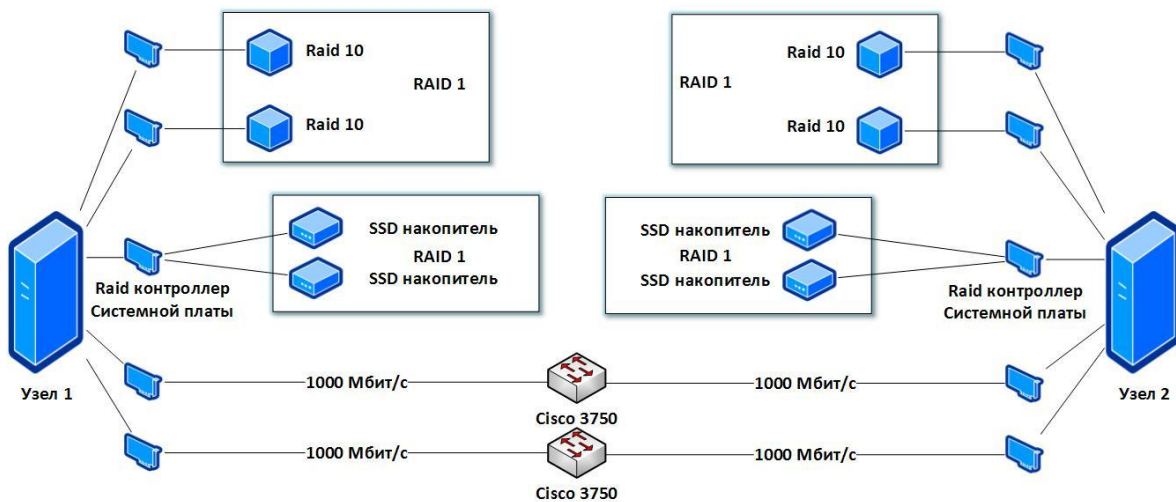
Raid 10
RAID 1
Raid 10

RAID 1
Raid 10
Raid 10

SSD накопитель
RAID 1
SSD накопитель

SSD накопитель
RAID 1
SSD накопитель

Raid контроллер Системной платы

Raid контроллер Системной платы

Узел 1

Узел 2

1000 Мбит/с
Cisco 3750
1000 Мбит/с

1000 Мбит/с
Cisco 3750
1000 Мбит/с